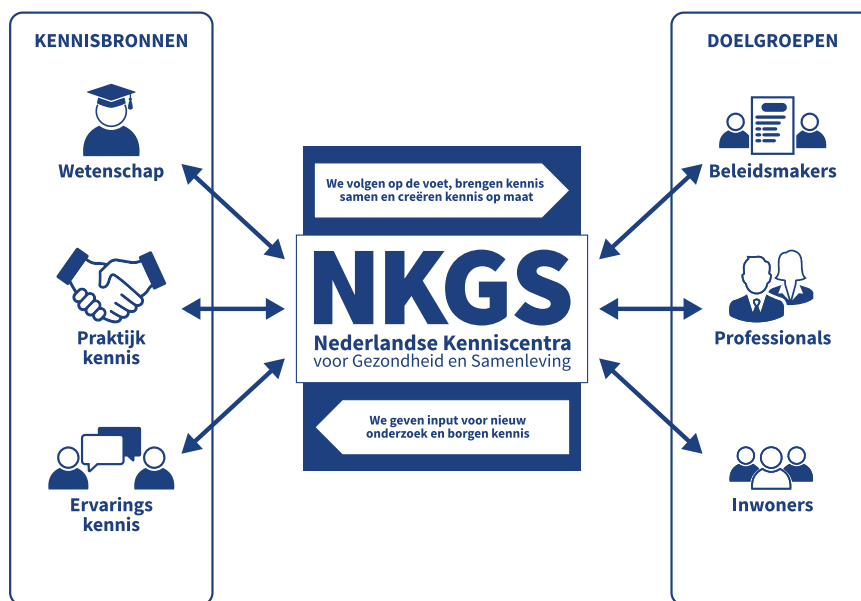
KENNISBRONNEN

Wetenschap

Praktijk kennis

Ervarings kennis

We volgen op de voet, brengen kennis samen en creëren kennis op maat

NKGS
Nederlandse Kenniscentra
voor Gezondheid en Samenleving

We geven input voor nieuw onderzoek en borgen kennis

DOELGROEPEN

Beleidsmakers

Professionals

Inwoners